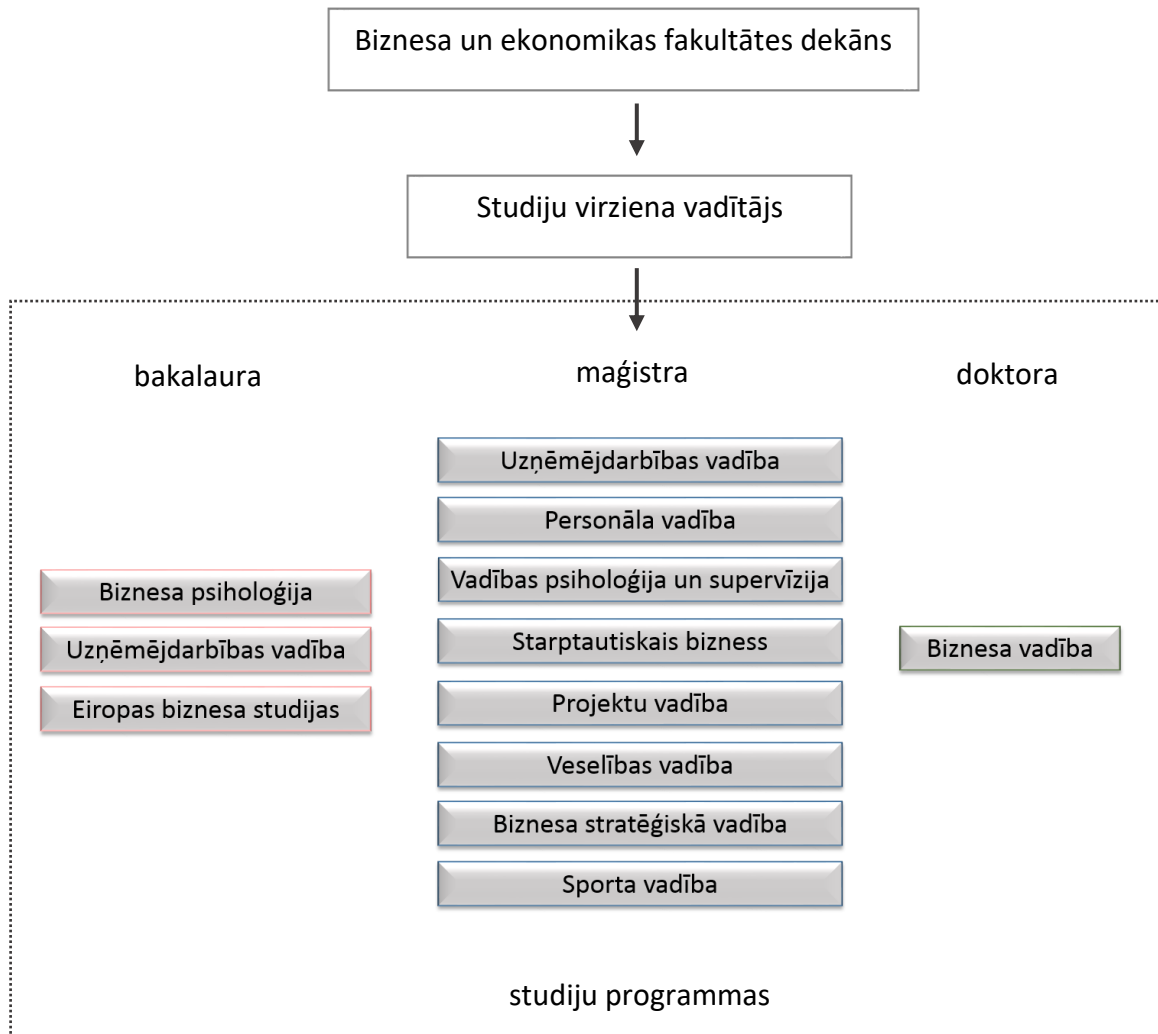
Biznesa un ekonomikas fakultātes dekāns

Studiju virziena vadītājs

bakalaura

maģistra

doktora

Uzņēmējdarbības vadība

Personāla vadība

Vadības psiholoģija un supervīzija

Starptautiskais bizness

Projektu vadība

Veselības vadība

Biznesa stratēģiskā vadība

Sporta vadība

Biznesa psiholoģija

Uzņēmējdarbības vadība

Eiropas biznesa studijas

Biznesa vadība

studiju programmas